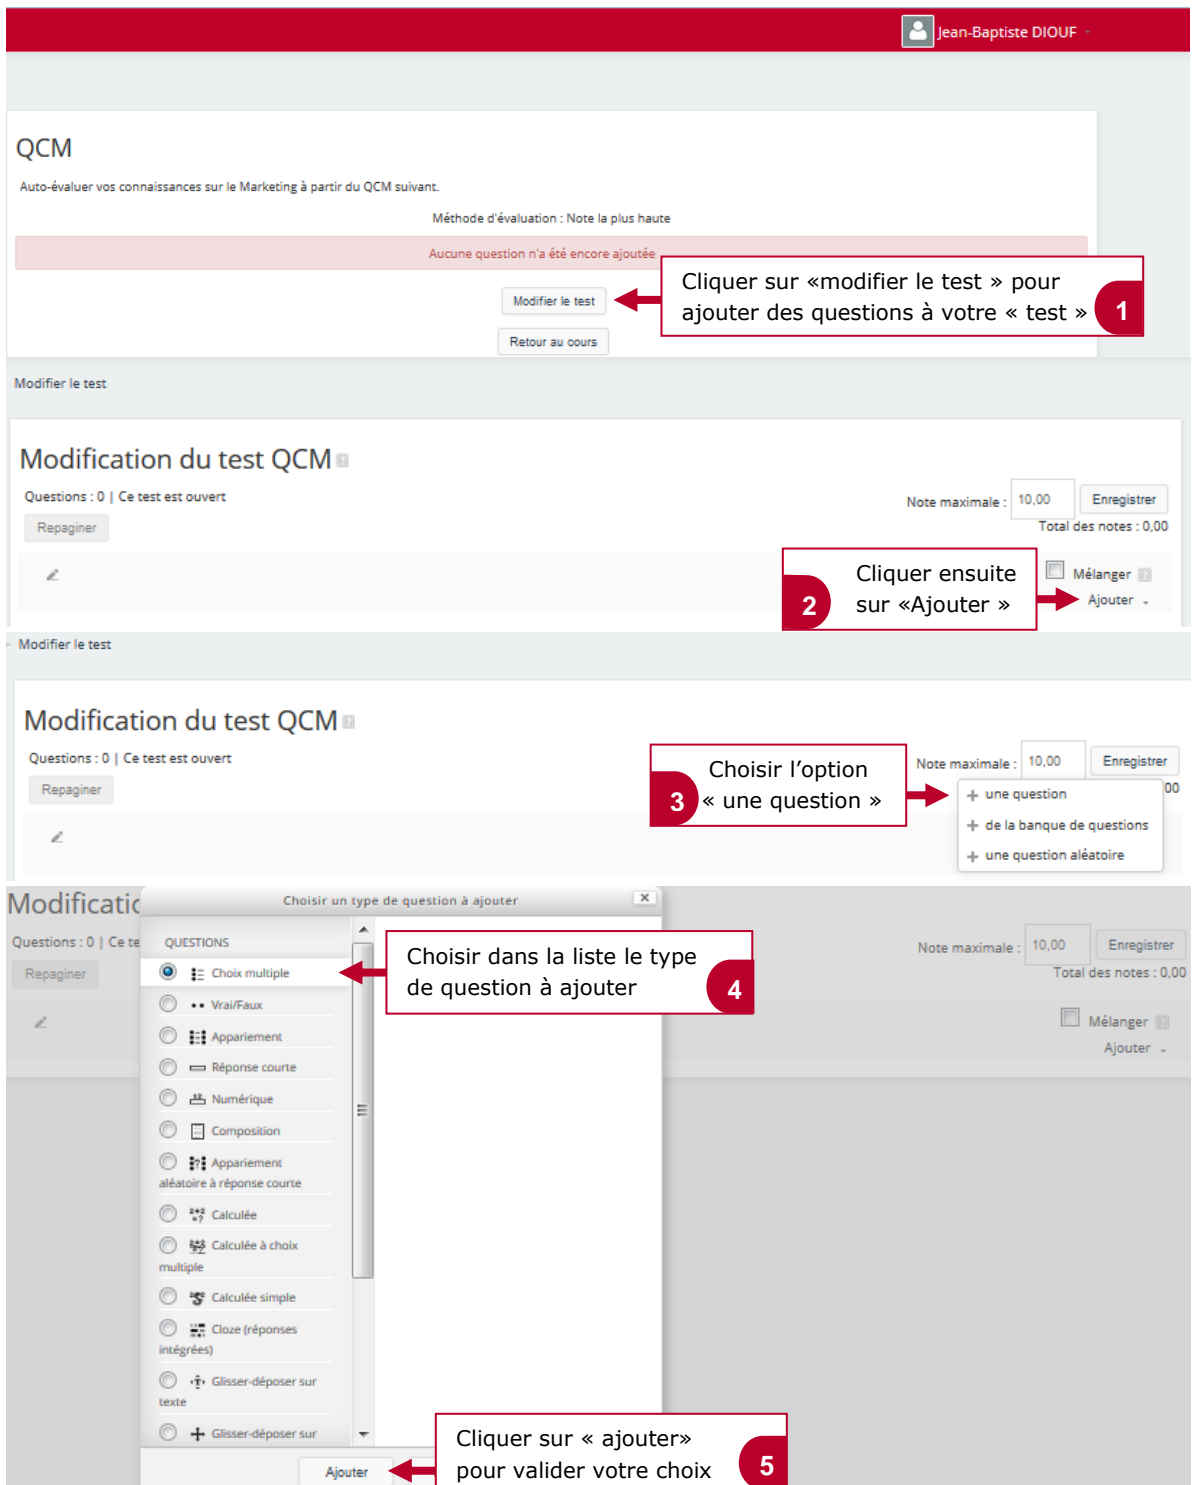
Jean-Baptiste DIOUF

QCM

Auto-évaluer vos connaissances sur le Marketing à partir du QCM suivant.

Méthode d'évaluation : Note la plus haute

Aucune question n'a été encore ajoutée

Modifier le test

Retour au cours

Cliquer sur «modifier le test » pour ajouter des questions à votre « test » 1

Modifier le test

Modification du test QCM

Questions : 0 | Ce test est ouvert

Repaginer

Note maximale : 10,00 Enregistrer

Total des notes : 0,00

Cliquer ensuite sur «Ajouter » 2

Mélanger

Ajouter

Modifier le test

Modification du test QCM

Questions : 0 | Ce test est ouvert

Repaginer

Choisir l'option « une question » 3

Note maximale : 10,00 Enregistrer

00

une question

de la banque de questions

une question aléatoire

Modificatio

Questions : 0 | Ce te

Repaginer

Choisir un type de question à ajouter

QUESTIONS

Choix multiple

Vrai/Faux

Appariement

Réponse courte

Numérique

Composition

Appariement aléatoire à réponse courte

Calculée

Calculée à choix multiple

Calculée simple

Cloze (réponses intégrées)

Glisser-déposer sur texte

Glisser-déposer sur

Ajouter

Choisir dans la liste le type de question à ajouter 4

Note maximale : 10,00 Enregistrer

Total des notes : 0,00

Mélanger

Ajouter

Cliquer sur « ajouter» pour valider votre choix 5